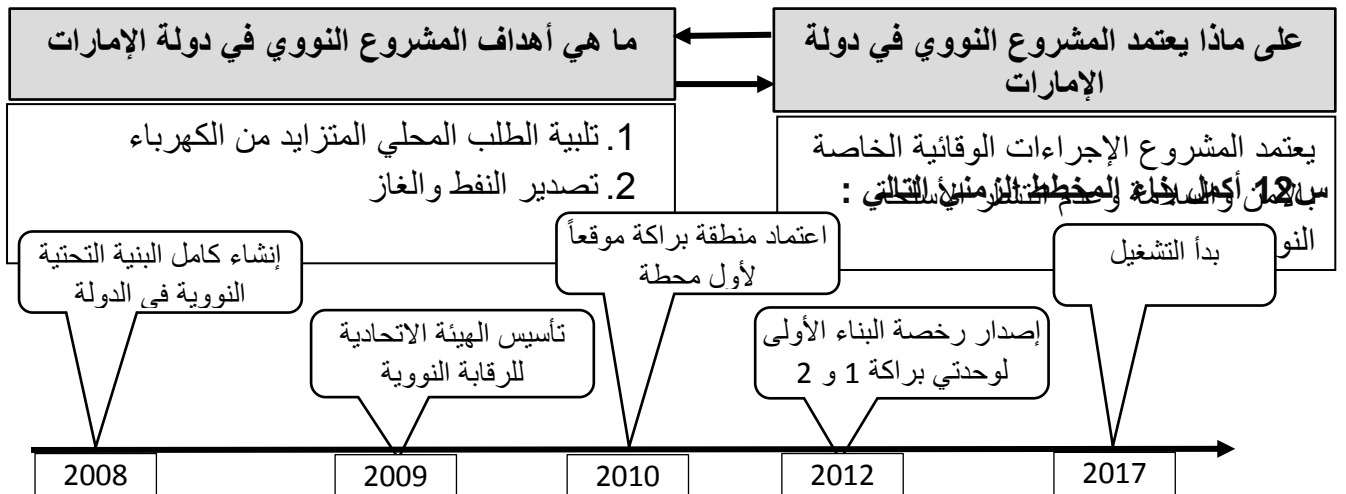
على ماذا يعتمد المشروع النووي في دولة الإمارات

ما هي أهداف المشروع النووي في دولة الإمارات

يعتمد المشروع الإجراءات الوقائية الخاصة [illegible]

س12 أكمل بناء المخطط الزمني التالي :

النو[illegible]

1. تلبية الطلب المحلي المتزايد من الكهرباء
2. تصدير النفط والغاز

إنشاء كامل البنية التحتية النووية في الدولة

تأسيس الهيئة الاتحادية للرقابة النووية

اعتماد منطقة براكة موقعاً لأول محطة

إصدار رخصة البناء الأولى لوحدتي براكة 1 و 2

بدأ التشغيل

| 2008 | 2009 | 2010 | 2012 | 2017 |
|---|---|---|---|---|